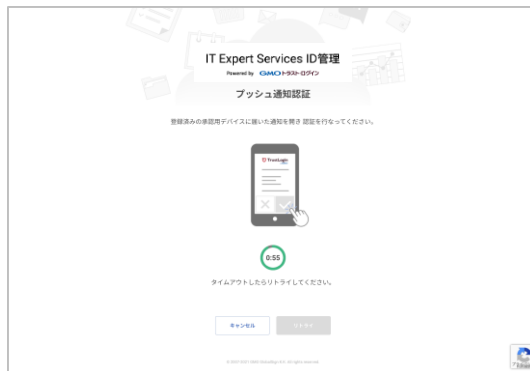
IT Expert Services ID管理

Powered by GMOトラスト・ログイン

プッシュ通知認証

登録済みの多要素認証デバイスに届いた通知を開き 認証を行なってください。

TrustLogin

0:55

タイムアウトしたらリトライしてください。

キャンセル

リトライ

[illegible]